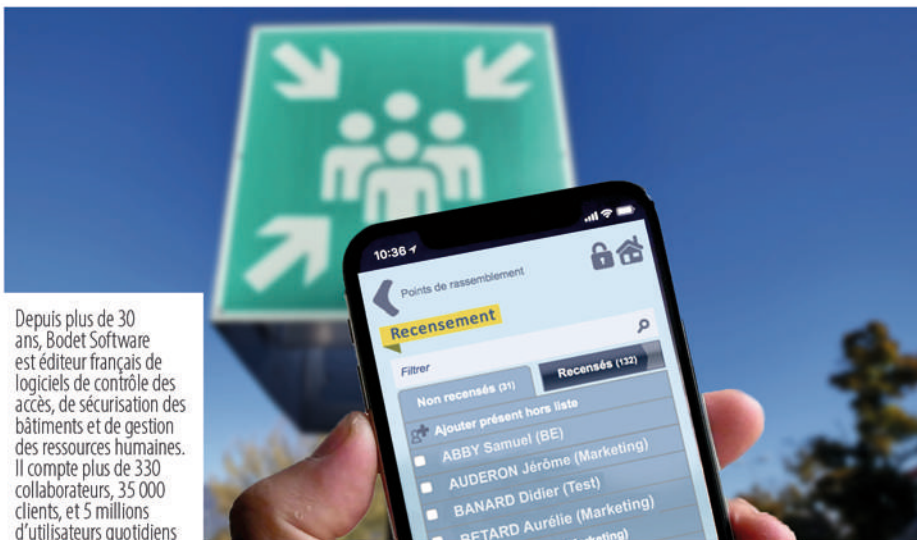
Depuis plus de 30 ans, Bodet Software est éditeur français de logiciels de contrôle des accès, de sécurisation des bâtiments et de gestion des ressources humaines. Il compte plus de 330 collaborateurs, 35 000 clients, et 5 millions d'utilisateurs quotidiens

10:36

Points de rassemblement

Recensement

Filtrer

Non recensés (31)

Recensés (132)

Ajouter présent hors liste

ABBY Samuel (BE)

AUDERON Jérôme (Marketing)

BANARD Didier (Test)

BETARD Aurélie (Marketing)

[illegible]rketing)